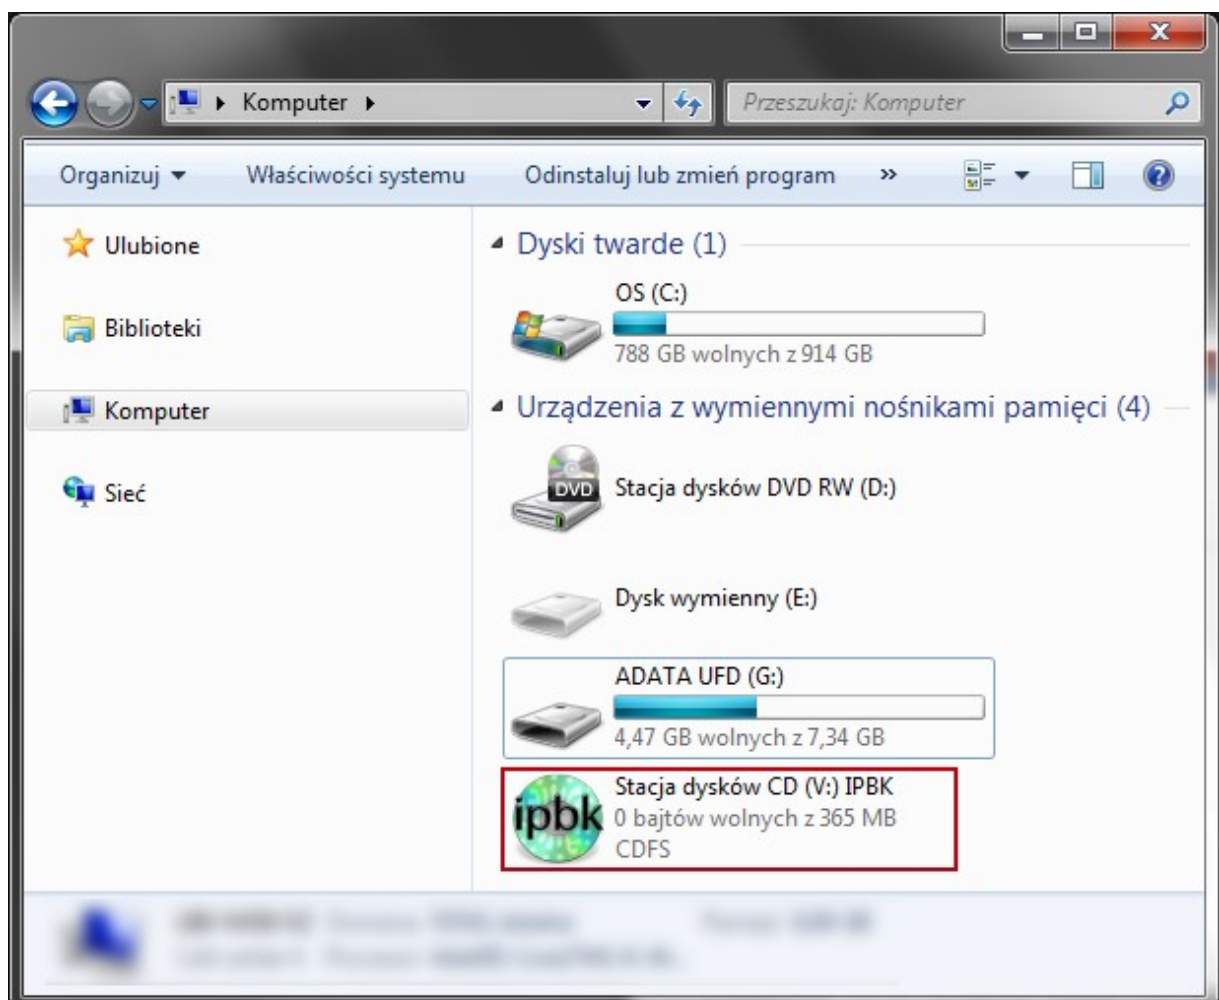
Komputer

Przeszukaj: Komputer

Organizuj ▾ Właściwości systemu Odinstaluj lub zmień program »

Ulubione

Biblioteki

Komputer

Sieć

Dyski twarde (1)

OS (C:)
788 GB wolnych z 914 GB

Urządzenia z wymiennymi nośnikami pamięci (4)

DVD
Stacja dysków DVD RW (D:)

Dysk wymienny (E:)

ADATA UFD (G:)
4,47 GB wolnych z 7,34 GB

ipbk
Stacja dysków CD (V:) IPBK
0 bajtów wolnych z 365 MB
CDFS

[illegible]